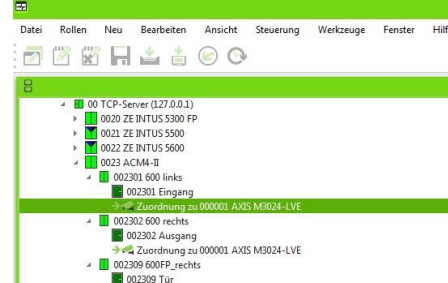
Datei Rollen Neu Bearbeiten Ansicht Steuerung Werkzeuge Fenster Hilf

00 TCP-Server (127.0.0.1)
0020 ZE INTUS 5300 FP
0021 ZE INTUS 5500
0022 ZE INTUS 5600
0023 ACM4-II
002301 600 links
002301 Eingang
Zuordnung zu 000001 AXIS M3024-LVE
002302 600 rechts
002302 Ausgang
Zuordnung zu 000001 AXIS M3024-LVE
002309 600FP_rechts
002309 Tür